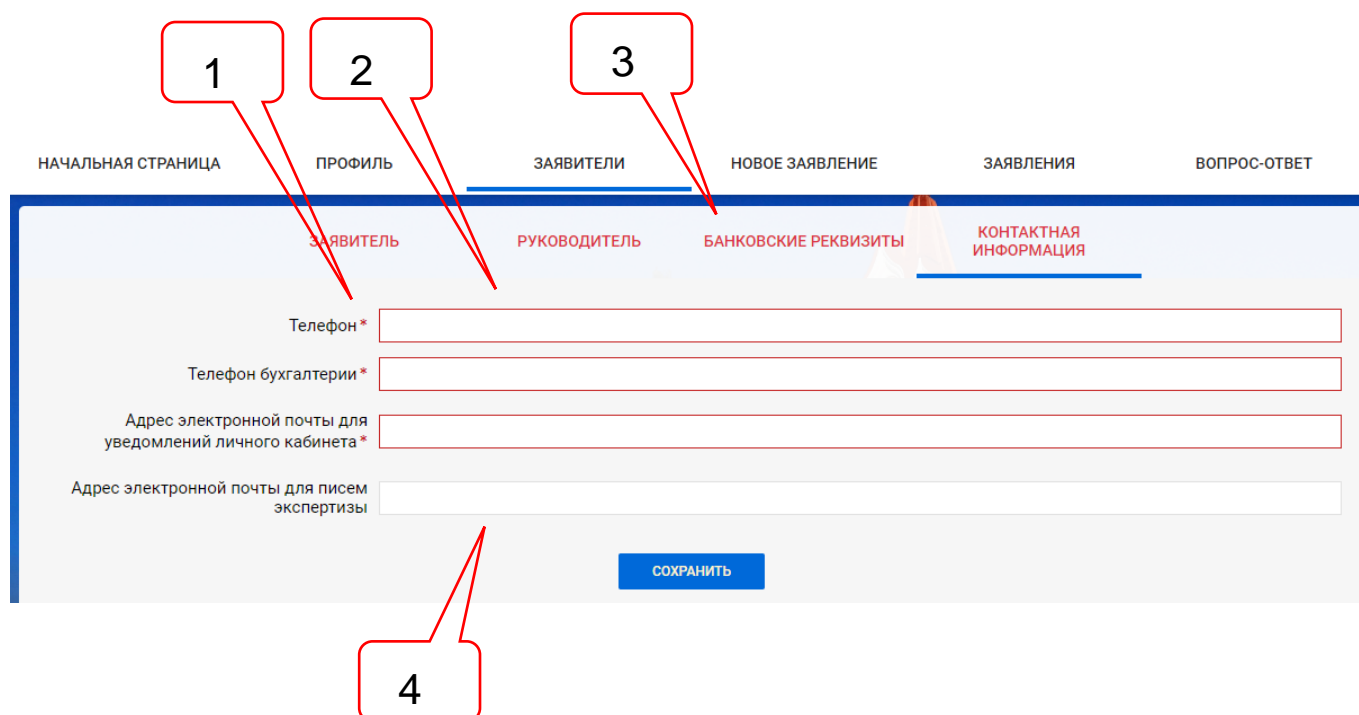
1

2

3

НАЧАЛЬНАЯ СТРАНИЦА ПРОФИЛЬ ЗАЯВИТЕЛИ НОВОЕ ЗАЯВЛЕНИЕ ЗАЯВЛЕНИЯ ВОПРОС-ОТВЕТ

ЗАЯВИТЕЛЬ РУКОВОДИТЕЛЬ БАНКОВСКИЕ РЕКВИЗИТЫ КОНТАКТНАЯ ИНФОРМАЦИЯ

Телефон*

Телефон бухгалтерии*

Адрес электронной почты для уведомлений личного кабинета*

Адрес электронной почты для писем экспертизы

СОХРАНИТЬ

4